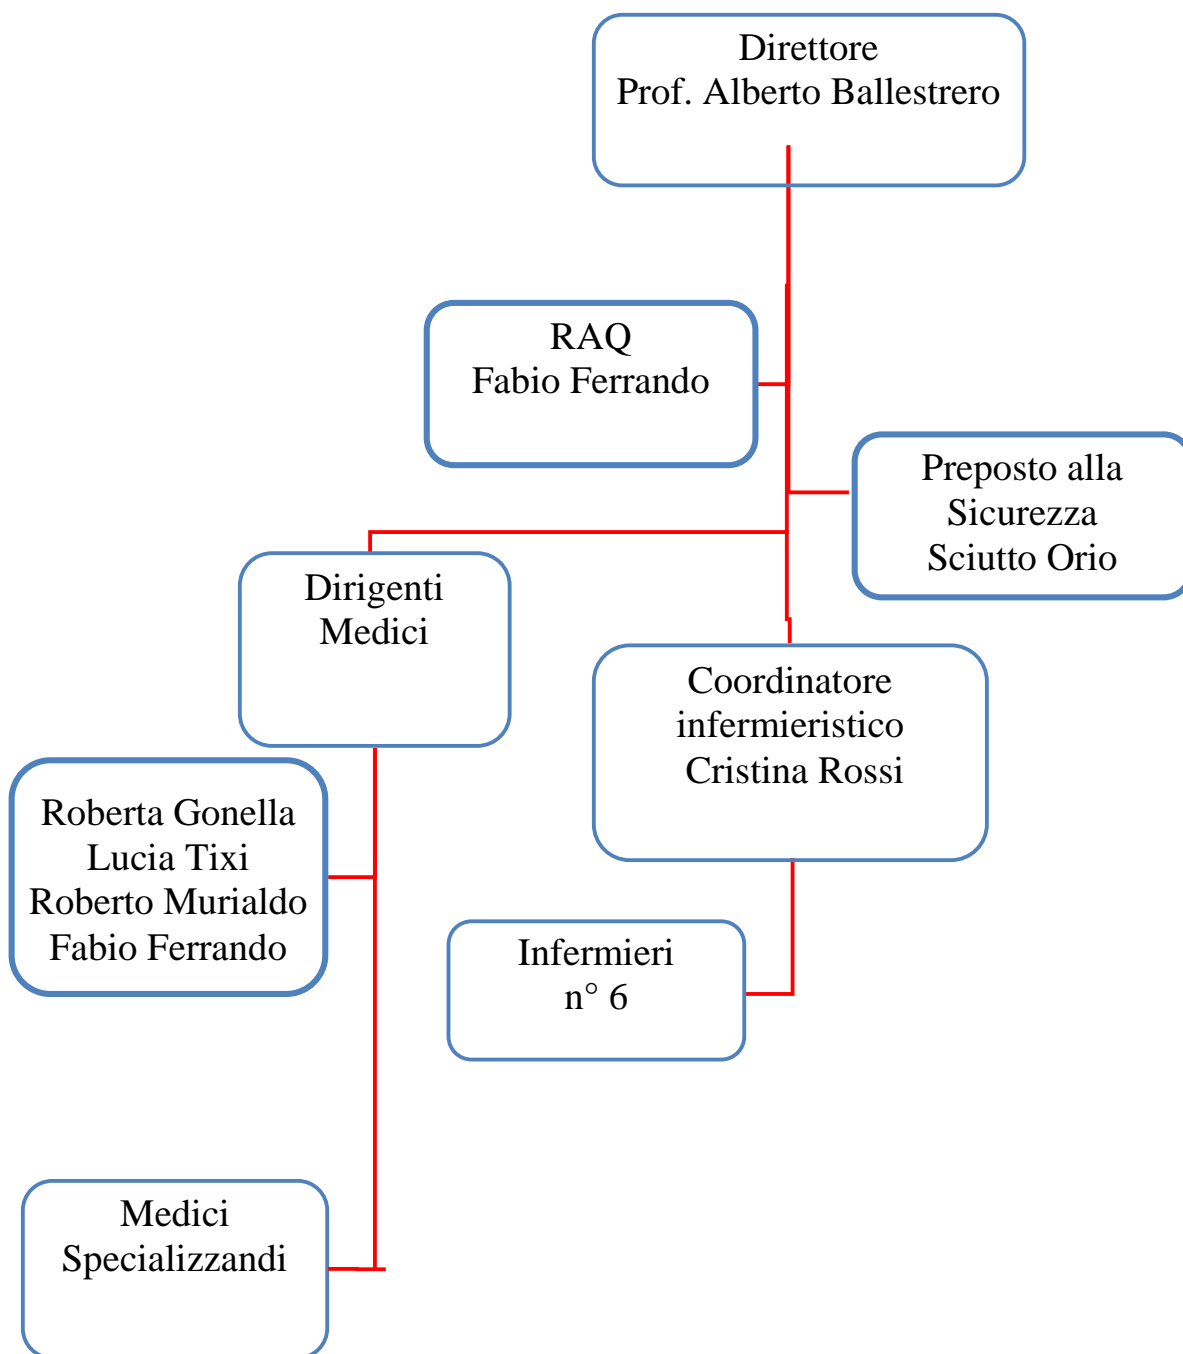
Direttore
Prof. Alberto Ballestrero

RAQ
Fabio Ferrando

Preposto alla
Sicurezza
Sciutto Orio

Dirigenti
Medici

Coordinatore
infermieristico
Cristina Rossi

Roberta Gonella
Lucia Tixi
Roberto Murialdo
Fabio Ferrando

Infermieri
n° 6

Medici
Specializzandi